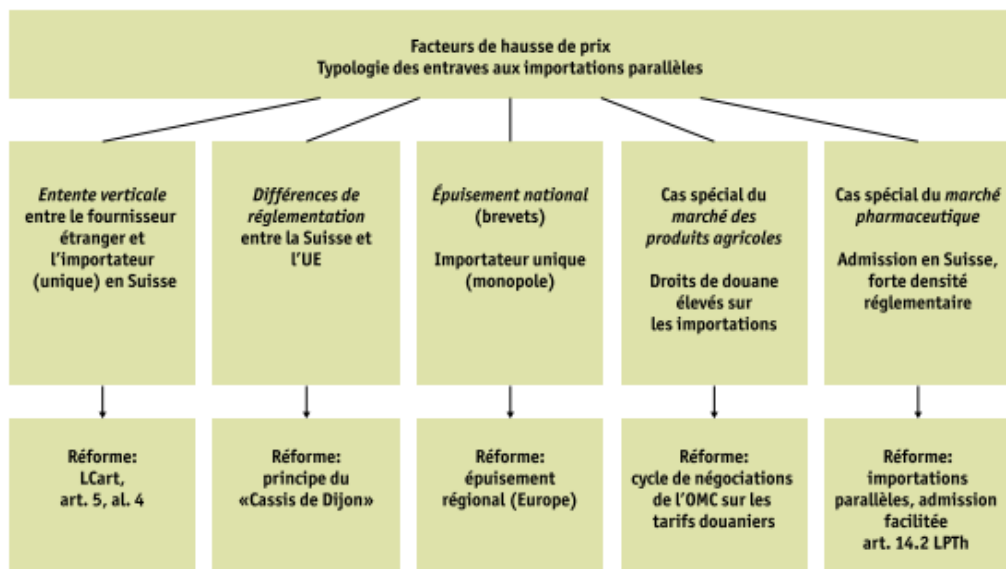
Facteurs de hausse de prix
Typologie des entraves aux importations parallèles

Entente verticale entre le fournisseur étranger et l'importateur (unique) en Suisse

Différences de réglementation entre la Suisse et l'UE

Épuisement national (brevets)

Importateur unique (monopole)

Cas spécial du marché des produits agricoles

Droits de douane élevés sur les importations

Cas spécial du marché pharmaceutique

Admission en Suisse, forte densité réglementaire

Réforme: LCart, art. 5, al. 4

Réforme: principe du «Cassis de Dijon»

Réforme: épuisement régional (Europe)

Réforme: cycle de négociations de l'OMC sur les tarifs douaniers

Réforme: importations parallèles, admission facilitée art. 14.2 LPTh